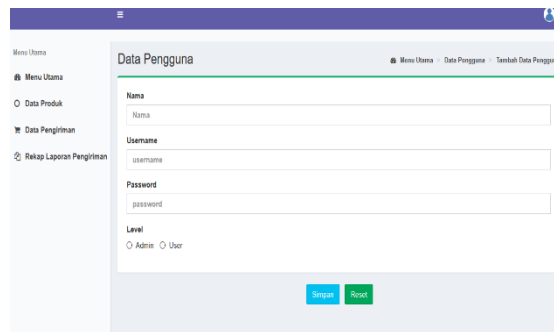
≡

Menu Utama

Menu Utama

Data Produk

Data Pengiriman

Rekap Laporan Pengiriman

Data Pengguna

Menu Utama > Data Pengguna > Tambah Data Penggu

Nama

Nama

Username

username

Password

password

Level

Admin User

Simpan Reset